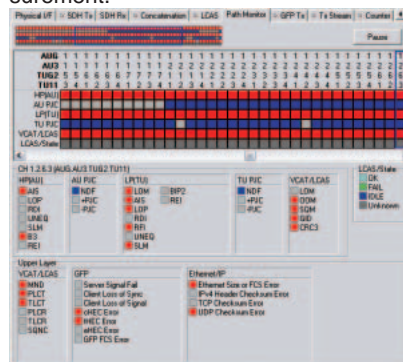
surement.

Physical I/F | SDH Tx | SDH Rx | Concatenation | LCAS | Path Monitor | GFP Tx | Tx Stream | Counter

Pause

AUG
AU3
TUG2
TU11
HP(AU)
AU PJC
LP(TU)
TU PJC
VCAT/LCAS
LCAS/State

CH 1.2.6.3 (AUG,AU3,TUG2,TU11)

| HP(AU) | AU PJC | LP(TU) | | TU PJC | VCAT/LCAS |
|---|---|---|---|---|---|
| AIS | NDF | LOM | BIP2 | NDF | LOM |
| LOP | +PJC | AIS | REI | +PJC | OOM |
| RDI | -PJC | LOP | | -PJC | SQM |
| UNEQ | | RDI | | | GID |
| SLM | | RFI | | | CRC3 |
| B3 | | UNEQ | | | |
| REI | | SLM | | | |

LCAS/State
OK
FAIL
IDLE
Unknown

Upper Layer

| VCAT/LCAS | GFP | Ethernet/IP |
|---|---|---|
| MND | Server Signal Fail | Ethernet Size or FCS Error |
| PLCT | Client Loss of Sync | IPv4 Header Checksum Error |
| TLCT | Client Loss of Signal | TCP Checksum Error |
| PLCR | cHEC Error | UDP Checksum Error |
| TLCR | tHEC Error | |
| SQNC | eHEC Error | |
| | GFP FCS Error | |